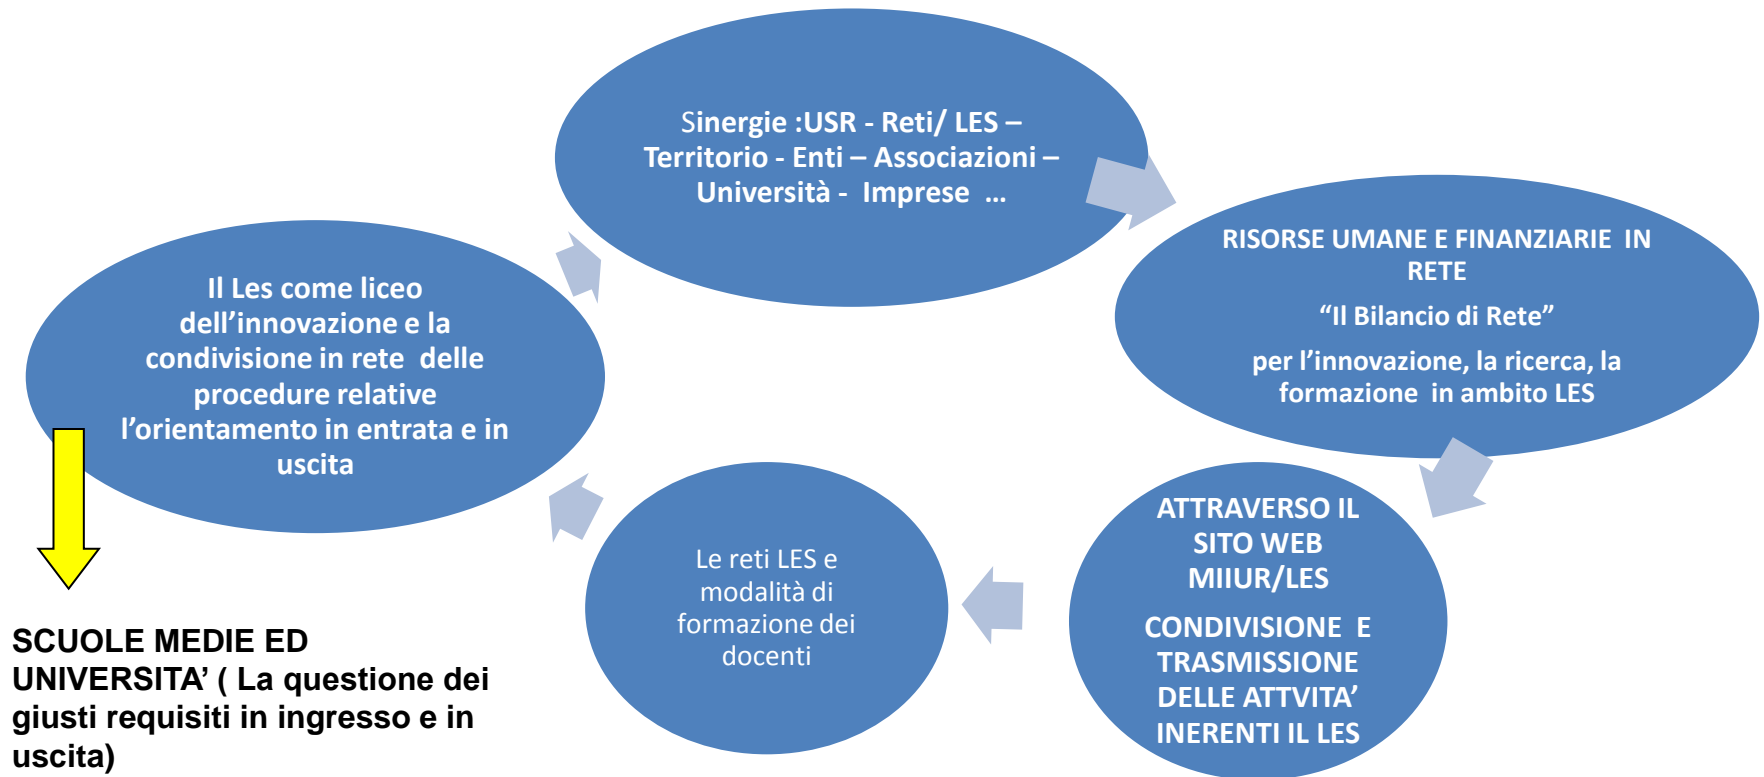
Sinergie :USR - Reti/ LES – Territorio - Enti – Associazioni – Università - Imprese ...

RISORSE UMANE E FINANZIARIE IN RETE

"Il Bilancio di Rete"

per l'innovazione, la ricerca, la formazione in ambito LES

ATTRAVERSO IL SITO WEB MIIUR/LES

CONDIVISIONE E TRASMISSIONE DELLE ATTVITA' INERENTI IL LES

Le reti LES e modalità di formazione dei docenti

Il Les come liceo dell'innovazione e la condivisione in rete delle procedure relative l'orientamento in entrata e in uscita

SCUOLE MEDIE ED UNIVERSITA' ( La questione dei giusti requisiti in ingresso e in uscita)